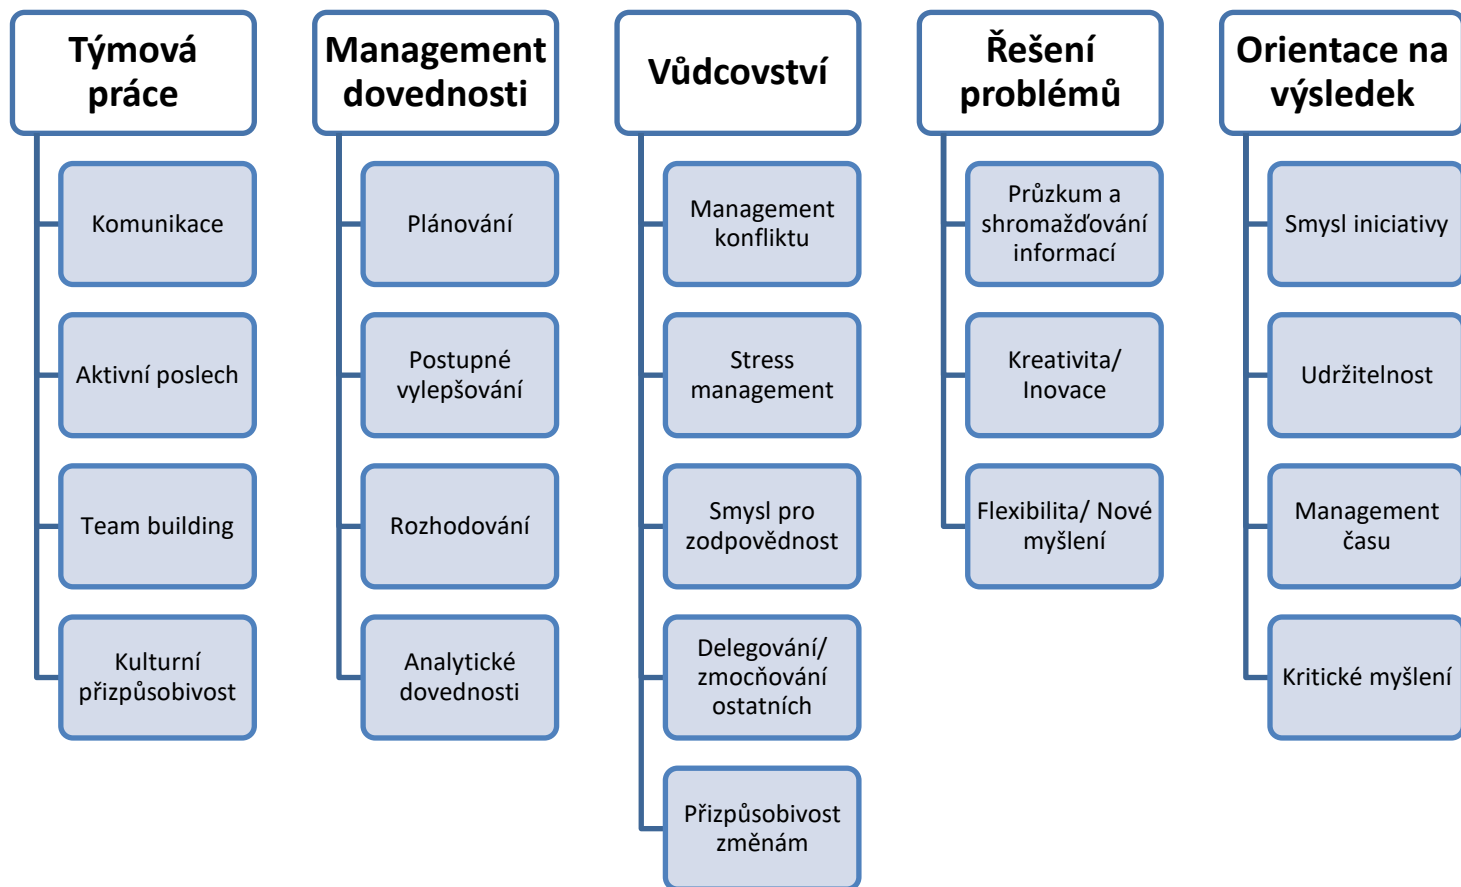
Týmová práce

Komunikace

Aktivní poslech

Team building

Kulturní přizpůsobivost

Management dovednosti

Plánování

Postupné vylepšování

Rozhodování

Analytické dovednosti

Vůdcovství

Management konfliktu

Stress management

Smysl pro zodpovědnost

Delegování/ zmocňování ostatních

Přizpůsobivost změnám

Řešení problémů

Průzkum a shromažďování informací

Kreativita/ Inovace

Flexibilita/ Nové myšlení

Orientace na výsledek

Smysl iniciativy

Udržitelnost

Management času

Kritické myšlení